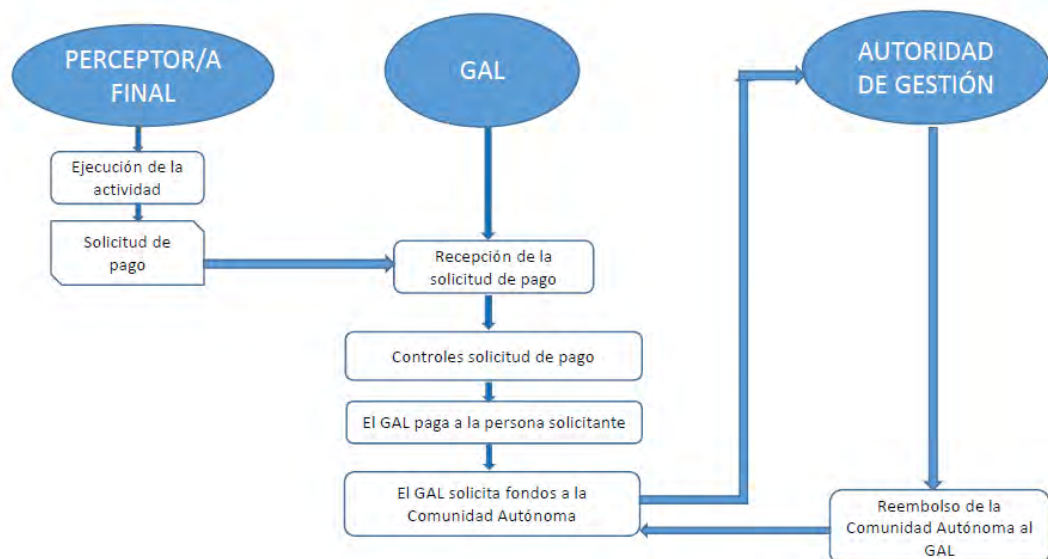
PERCEPTOR/A FINAL

GAL

AUTORIDAD DE GESTIÓN

Ejecución de la actividad

Solicitud de pago

Recepción de la solicitud de pago

Controles solicitud de pago

El GAL paga a la persona solicitante

El GAL solicita fondos a la Comunidad Autónoma

Reembolso de la Comunidad Autónoma al GAL